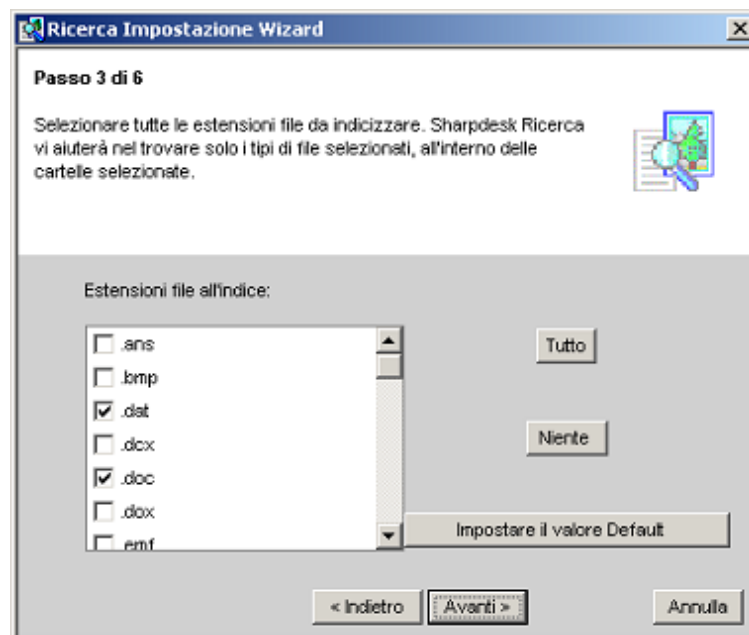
Ricerca Impostazione Wizard

Passo 3 di 6

Selezionare tutte le estensioni file da indicizzare. Sharpdesk Ricerca vi aiuterà nel trovare solo i tipi di file selezionati, all'interno delle cartelle selezionate.

Estensioni file all'indice:

.ans
.bmp
.dat
.dcx
.doc
.dox
.emf

Tutto

Niente

Impostare il valore Default

< Indietro

Avanti >

Annulla